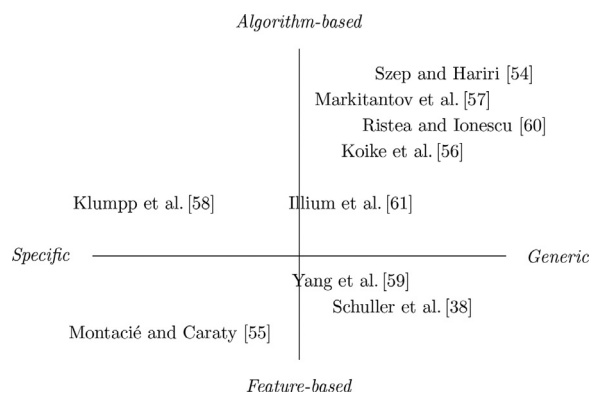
Algorithm-based

Szep and Hariri [54]
Markitantov et al. [57]
Ristea and Ionescu [60]
Koike et al. [56]

Klumpp et al. [58]
Illium et al. [61]

Specific
Generic

Yang et al. [59]
Schuller et al. [38]
Montacié and Caraty [55]

Feature-based